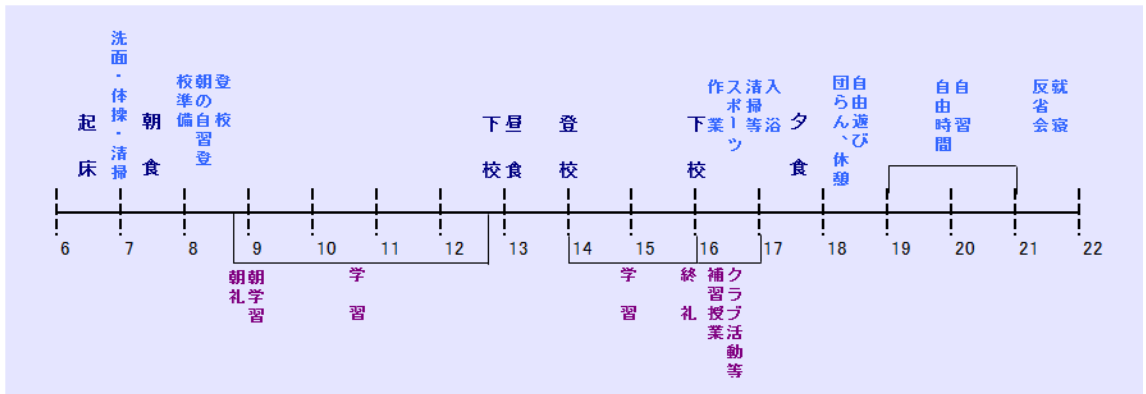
起床

洗面・体操・清掃

朝食

登校
朝の自習
登校準備

下校
昼食

登校

下校

入浴
清掃等
スポーツ
作業

夕食

自由遊び
団らん、休憩

自習
自由時間

就寝
反省会

6 7 8 9 10 11 12 13 14 15 16 17 18 19 20 21 22

朝礼
朝学習

学習

学習

終礼

補習授業
クラブ活動等